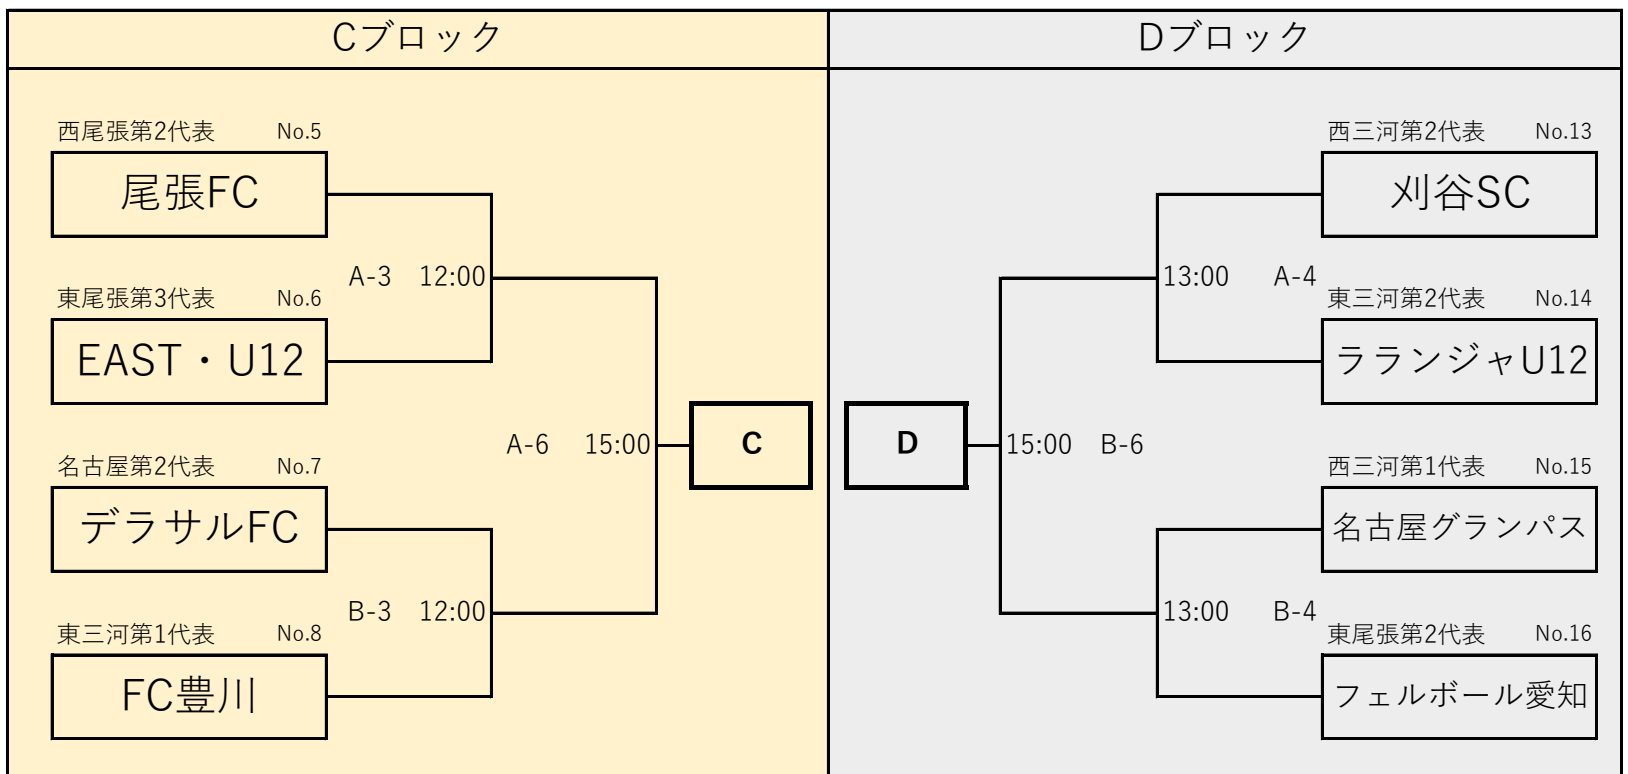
Cブロック

西尾張第2代表 No.5
尾張FC

A-3 12:00

東尾張第3代表 No.6
EAST・U12

A-6 15:00

C

名古屋第2代表 No.7
デラサルFC

B-3 12:00

東三河第1代表 No.8
FC豊川

Dブロック

西三河第2代表 No.13
刈谷SC

13:00 A-4

東三河第2代表 No.14
ラランジャU12

D

15:00 B-6

西三河第1代表 No.15
名古屋グランパス

13:00 B-4

東尾張第2代表 No.16
フェルボール愛知